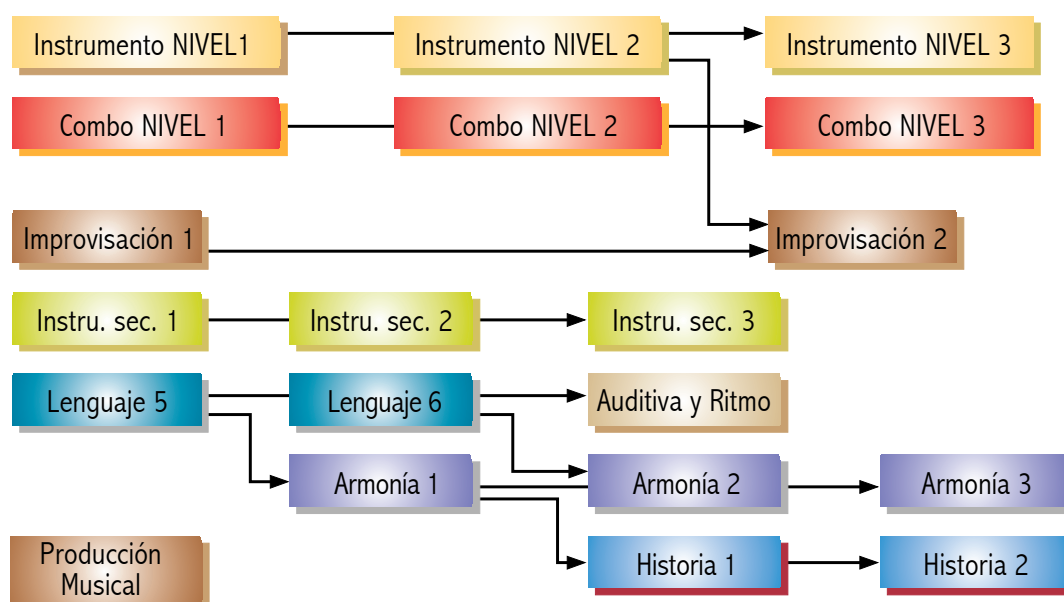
Instrumento NIVEL1
Instrumento NIVEL 2
Instrumento NIVEL 3
Combo NIVEL 1
Combo NIVEL 2
Combo NIVEL 3
Improvisación 1
Improvisación 2
Instru. sec. 1
Instru. sec. 2
Instru. sec. 3
Lenguaje 5
Lenguaje 6
Auditiva y Ritmo
Armonía 1
Armonía 2
Armonía 3
Producción Musical
Historia 1
Historia 2